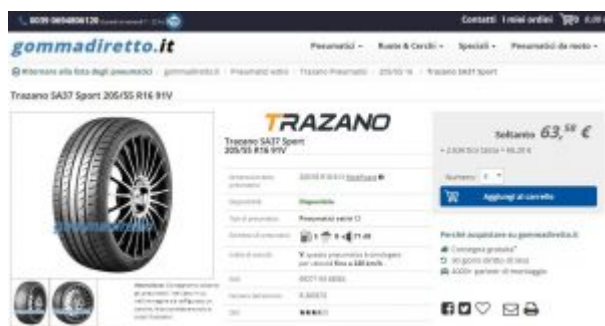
0039 0694806120 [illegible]

Contatti I miei ordini 0,00

gommadiretto.it

Pneumatici · Ruote & Cerchi · Speciali · Pneumatici da moto ·

Ritornare alla lista degli pneumatici · gommadiretto.it · Pneumatici estivi · Trazano Pneumatici · 205/55 16 · Trazano SA37 Sport

Trazano SA37 Sport 205/55 R16 91V

TRAZANO

Trazano SA37 Sport 205/55 R16 91V

Soltanto 63,58 €

+ 2,50€ Eco tassa = 66,08 €

Numero: 4

Aggiungi al carrello

| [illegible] | 205/55 R16 91V Modificare |
|---|---|
| Disponibilità | Disponibile |
| Tipo di pneumatico | Pneumatici estivi |
| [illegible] | C B 71 dB |
| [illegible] | V: questo pneumatico è omologato per velocità fino a 240 km/h |
| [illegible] | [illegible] |
| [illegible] | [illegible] |
| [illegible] | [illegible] |

Perché acquistare su gommadiretto.it

Consegna gratuita*

30 giorni diritto di reso

3000+ partner di montaggio

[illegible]